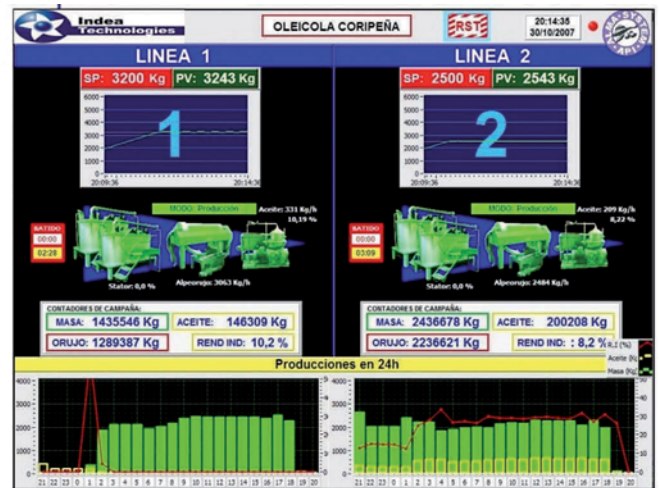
Indea Technologies

OLEICOLA CORIPEÑA

RST

20:14:35
30/10/2007

LINEA 1

SP: 3200 Kg   PV: 3243 Kg

6000
5000
4000
3000
2000
1000
0

20:09:36   20:14:36

1

MODO: Producción

Aceite: 331 Kg/h
10,19 %

BATIDO
00:00
02:28

Alpeorujo: 3063 Kg/h

Stator: 0,0 %

CONTADORES DE CAMPAÑA:

MASA: 1435546 Kg   ACEITE: 146309 Kg
ORUJO: 1289387 Kg   REND IND: 10,2 %

LINEA 2

SP: 2500 Kg   PV: 2543 Kg

6000
5000
4000
3000
2000
1000
0

20:09:36   20:14:36

2

MODO: Producción

Aceite: 209 Kg/h
8,22 %

BATIDO
00:00
03:09

Alpeorujo: 2484 Kg/h

Stator: 0,0 %

CONTADORES DE CAMPAÑA:

MASA: 2436678 Kg   ACEITE: 200208 Kg
ORUJO: 2236621 Kg   REND IND: 8,2 %

R.I (%)
Aceite (k
Masa (kg)

Producciones en 24h

4000
3000
2000
1000
0

21 22 23 0 1 2 3 4 5 6 7 8 9 10 11 12 13 14 15 16 17 18 19 20

4000
3000
2000
1000
0

21 22 23 0 1 2 3 4 5 6 7 8 9 10 11 12 13 14 15 16 17 18 19 20

40
35
30
25
20
15
10
5
0